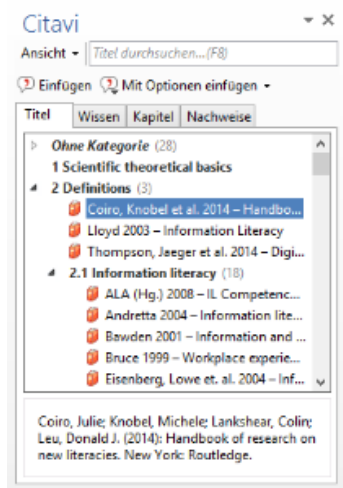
Citavi

Ansicht ▾ Titel durchsuchen...(F8)

Einfügen Mit Optionen einfügen ▾

Titel | Wissen | Kapitel | Nachweise

Ohne Kategorie (28)
1 Scientific theoretical basics
2 Definitions (3)
Coiro, Knobel et al. 2014 – Handbo...
Lloyd 2003 – Information Literacy
Thompson, Jaeger et al. 2014 – Digi...
2.1 Information literacy (18)
ALA (Hg.) 2008 – IL Competenc...
Andretta 2004 – Information lite...
Bawden 2001 – Information and ...
Bruce 1999 – Workplace experie...
Eisenberg, Lowe et. al. 2004 – Inf...

Coiro, Julie; Knobel, Michele; Lankshear, Colin; Leu, Donald J. (2014): Handbook of research on new literacies. New York: Routledge.